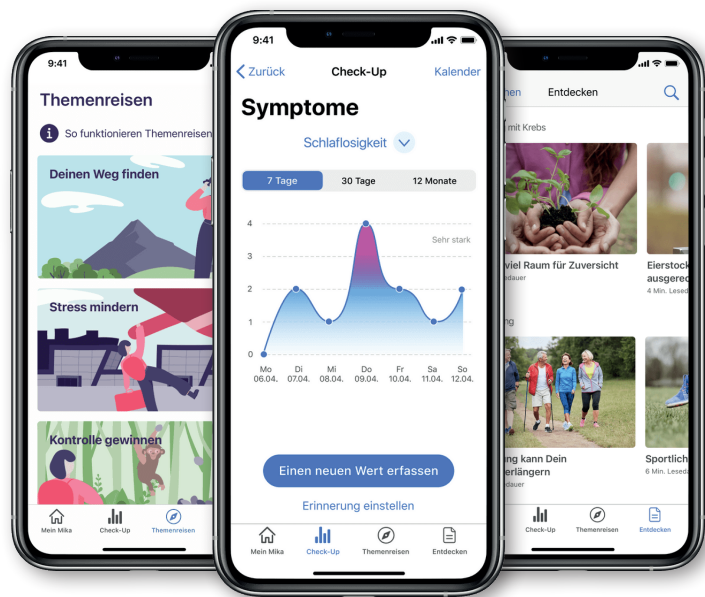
9:41

Themenreisen

So funktionieren Themenreisen

Deinen Weg finden

Stress mindern

Kontrolle gewinnen

Mein Mika
Check-Up
Themenreisen

9:41

Zurück
Check-Up
Kalender

Symptome

Schlaflosigkeit

7 Tage
30 Tage
12 Monate

4
3
2
1
0

Sehr stark

Mo 06.04.
Di 07.04.
Mi 08.04.
Do 09.04.
Fr 10.04.
Sa 11.04.
So 12.04.

Einen neuen Wert erfassen

Erinnerung einstellen

Mein Mika
Check-Up
Themenreisen
Entdecken

nen
Entdecken

mit Krebs

viel Raum für Zuversicht
dauer

Eierstock
ausgere
4 Min. Lesed

ng

ng kann Dein
erlängern
dauer

Sportlich
6 Min. Lesed

Check-Up
Themenreisen
Entdecken